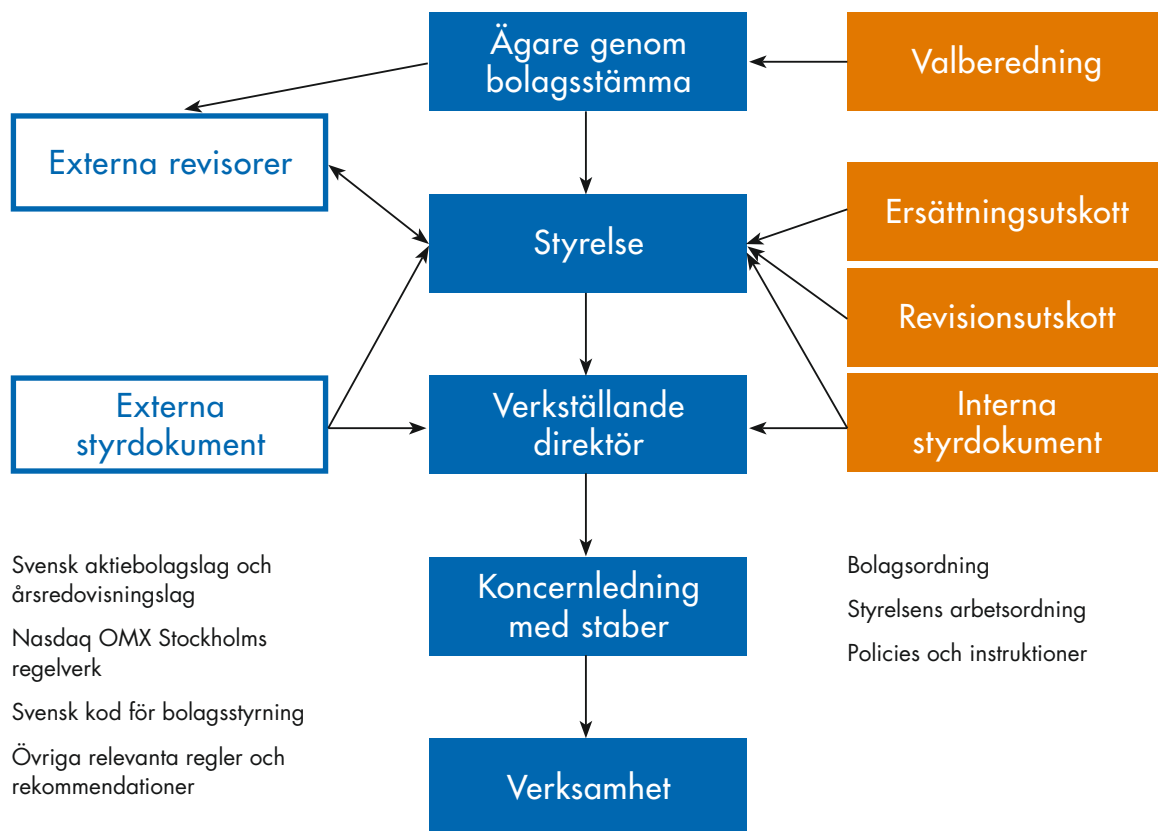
Ägare genom bolagsstämma

Valberedning

Externa revisorer

Styrelse

Ersättningsutskott

Revisionsutskott

Externa styrdokument

Verkställande direktör

Interna styrdokument

Svensk aktiebolagslag och årsredovisningslag

Nasdaq OMX Stockholms regelverk

Svensk kod för bolagsstyrning

Övriga relevanta regler och rekommendationer

Koncernledning med staber

Bolagsordning

Styrelsens arbetsordning

Policies och instruktioner

Verksamhet